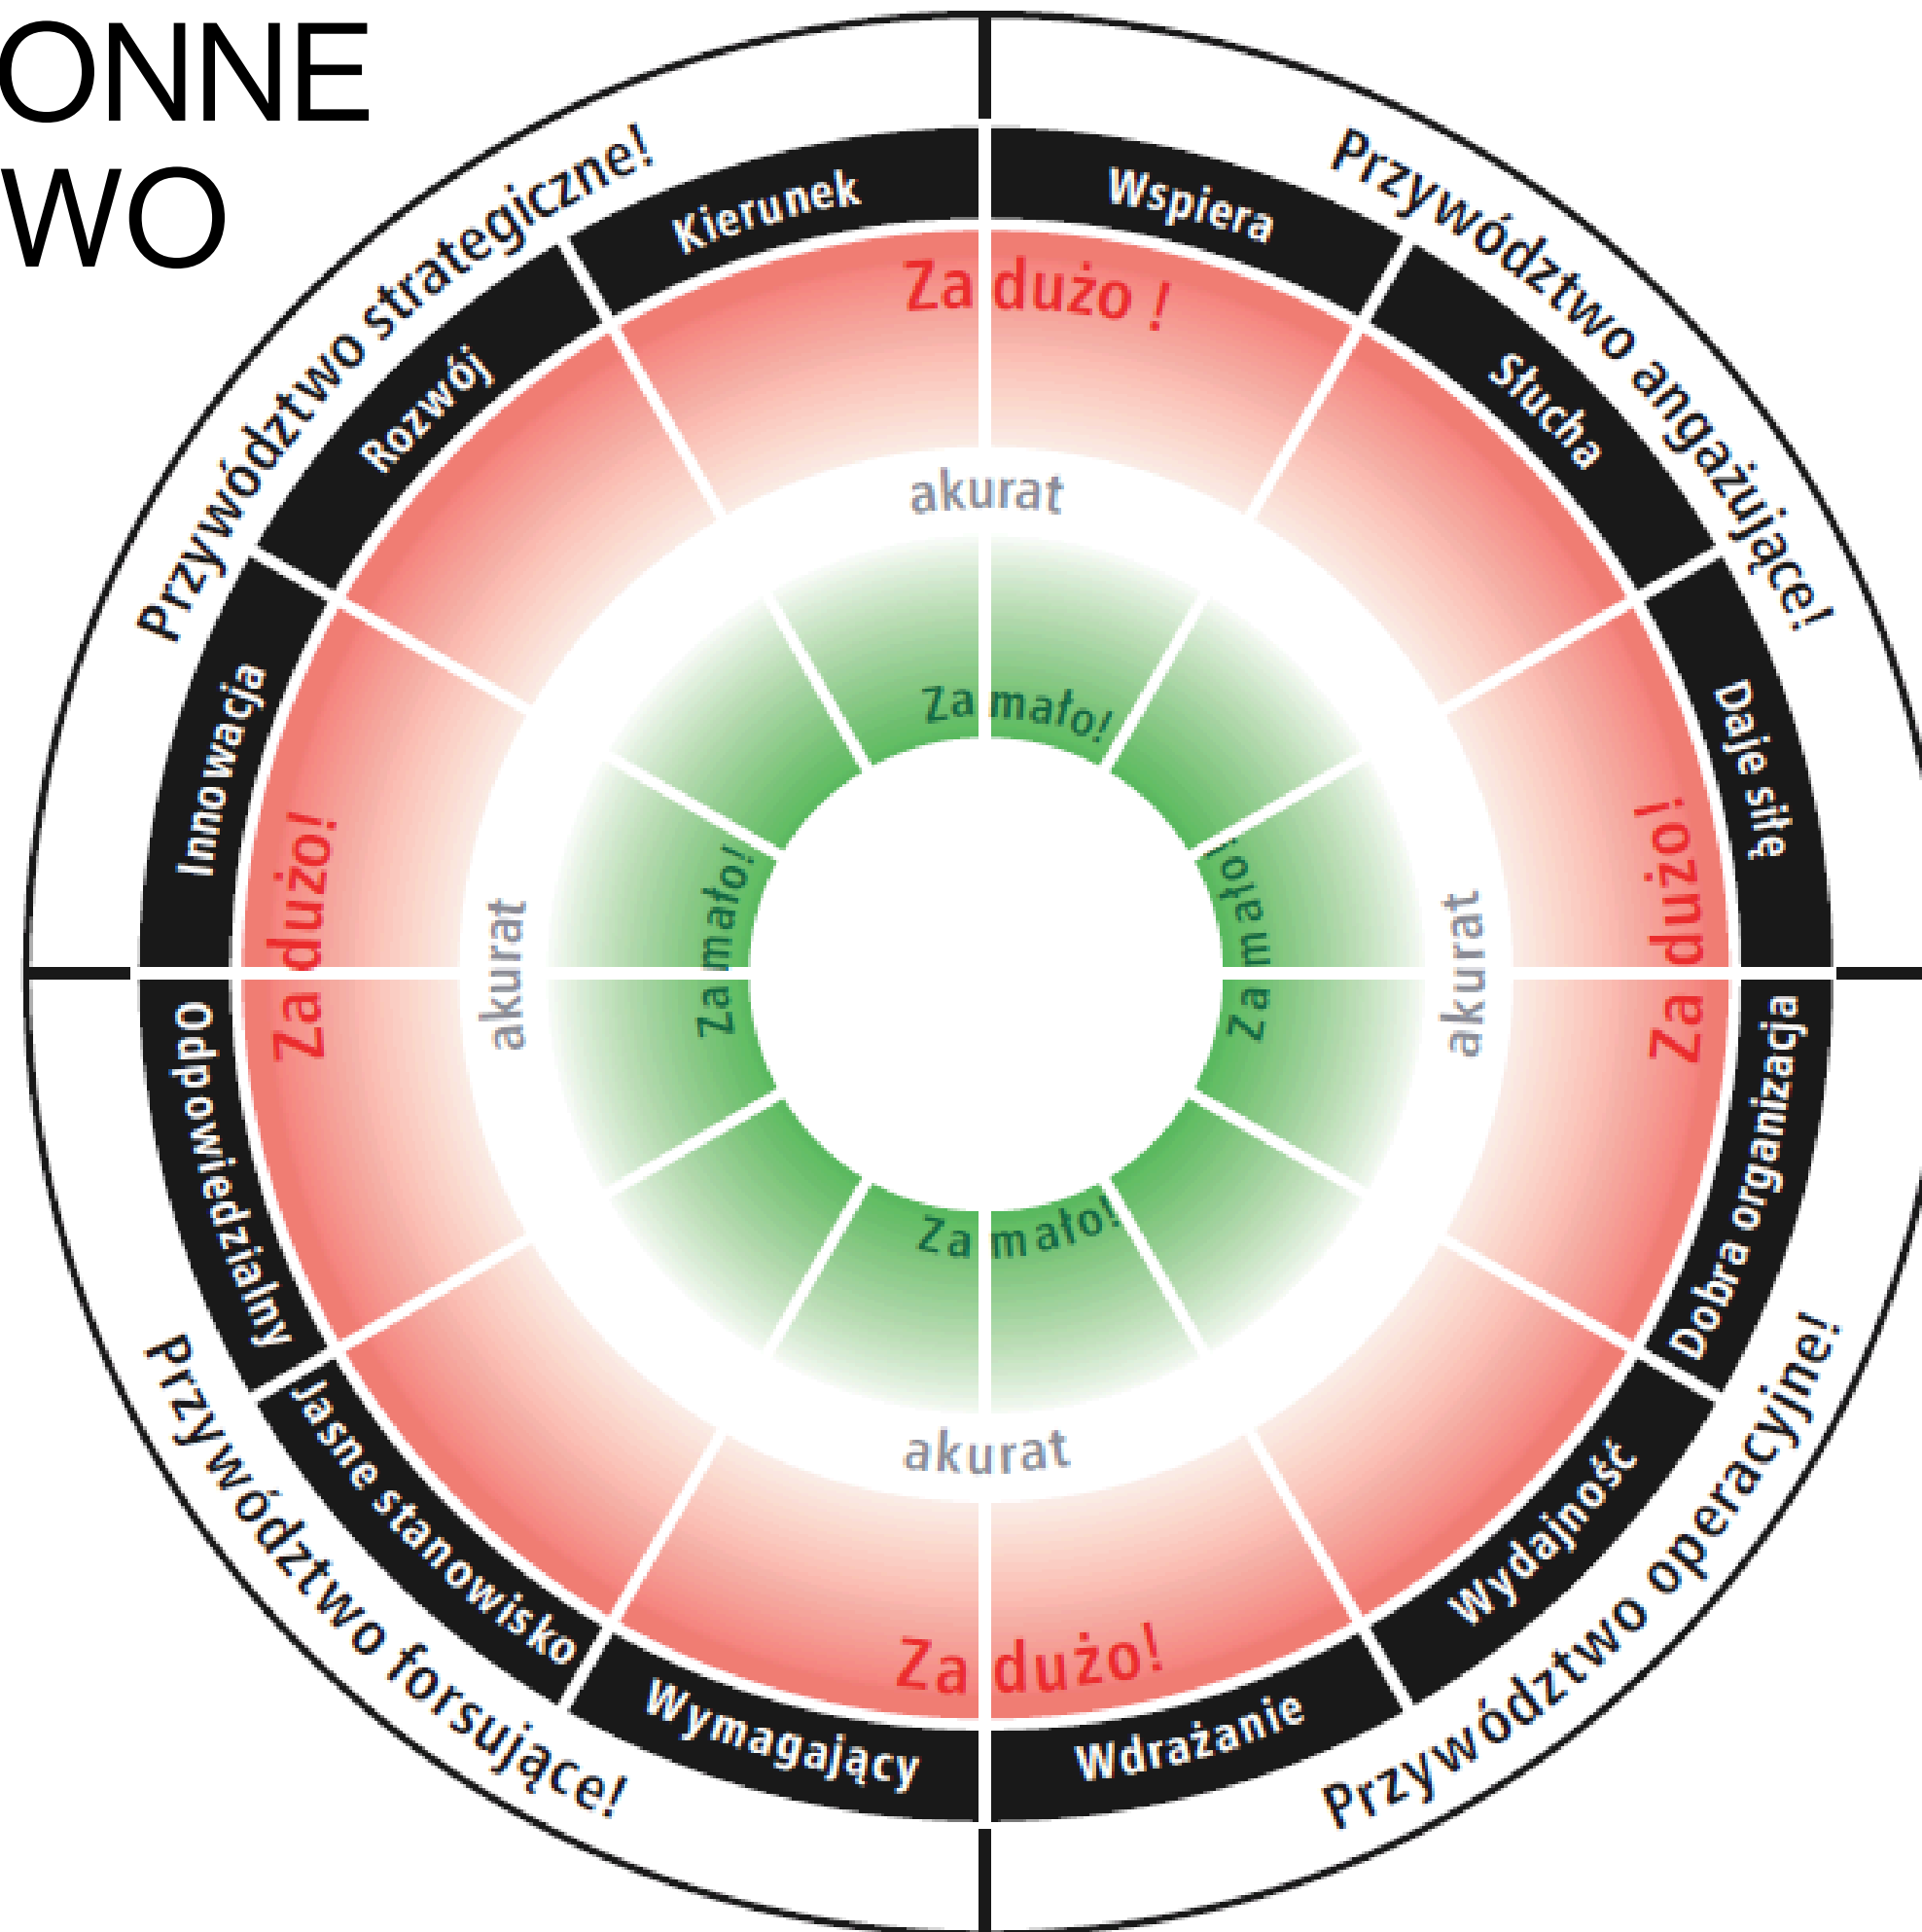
ONNE
WO

Przywództwo strategiczne!
Przywództwo angażujące!
Przywództwo forsujące!
Przywództwo operacyjne!

Kierunek
Wspiera
Rozwój
Słucha
Innowacja
Daje siłę
Odpowiedzialny
Dobra organizacja
Jasne stanowisko
Wydajność
Wymagający
Wdrażanie

Za dużo !
Za dużo!
Za dużo!
Za dużo!

akurat
akurat
akurat
akurat

Za mało!
Za mało!
Za mało!
Za mało!